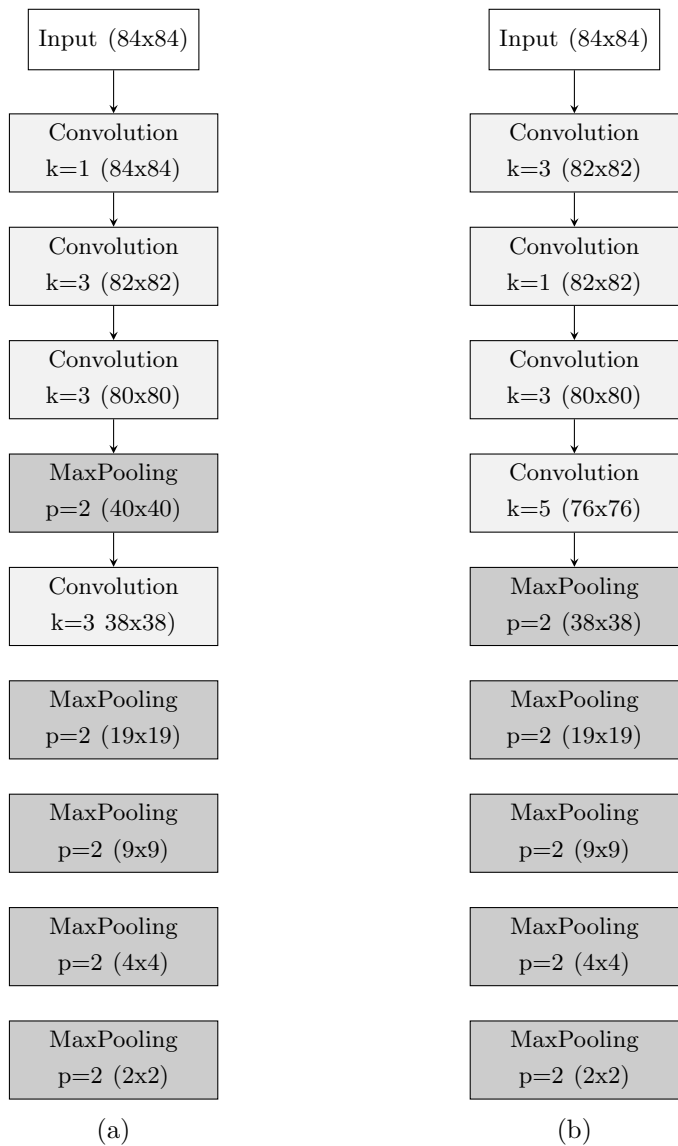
Input (84x84)

Convolution
k=1 (84x84)

Convolution
k=3 (82x82)

Convolution
k=3 (80x80)

MaxPooling
p=2 (40x40)

Convolution
k=3 38x38)

MaxPooling
p=2 (19x19)

MaxPooling
p=2 (9x9)

MaxPooling
p=2 (4x4)

MaxPooling
p=2 (2x2)

(a)

Input (84x84)

Convolution
k=3 (82x82)

Convolution
k=1 (82x82)

Convolution
k=3 (80x80)

Convolution
k=5 (76x76)

MaxPooling
p=2 (38x38)

MaxPooling
p=2 (19x19)

MaxPooling
p=2 (9x9)

MaxPooling
p=2 (4x4)

MaxPooling
p=2 (2x2)

(b)